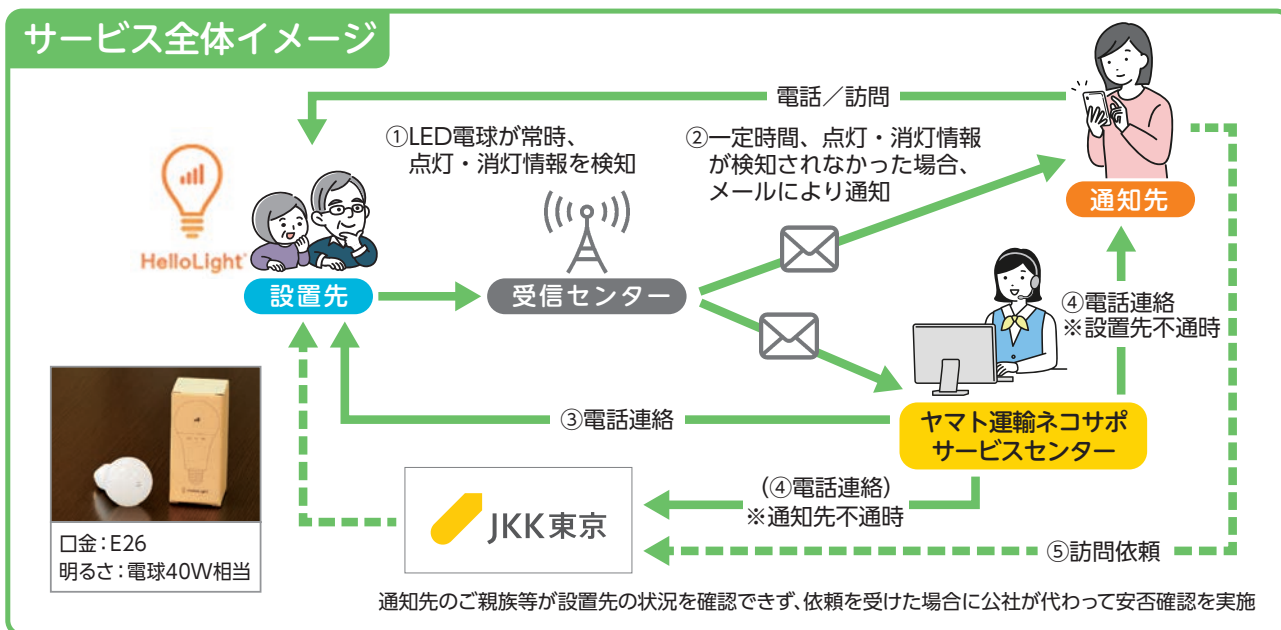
サービス全体イメージ

電話／訪問

①LED電球が常時、点灯・消灯情報を検知

②一定時間、点灯・消灯情報が検知されなかった場合、メールにより通知

HelloLight

設置先

受信センター

通知先

④電話連絡
※設置先不通時

③電話連絡

ヤマト運輸ネコサポサービスセンター

JKK東京

（④電話連絡）
※通知先不通時

⑤訪問依頼

口金：E26
明るさ：電球40W相当

通知先のご親族等が設置先の状況を確認できず、依頼を受けた場合に公社が代わって安否確認を実施